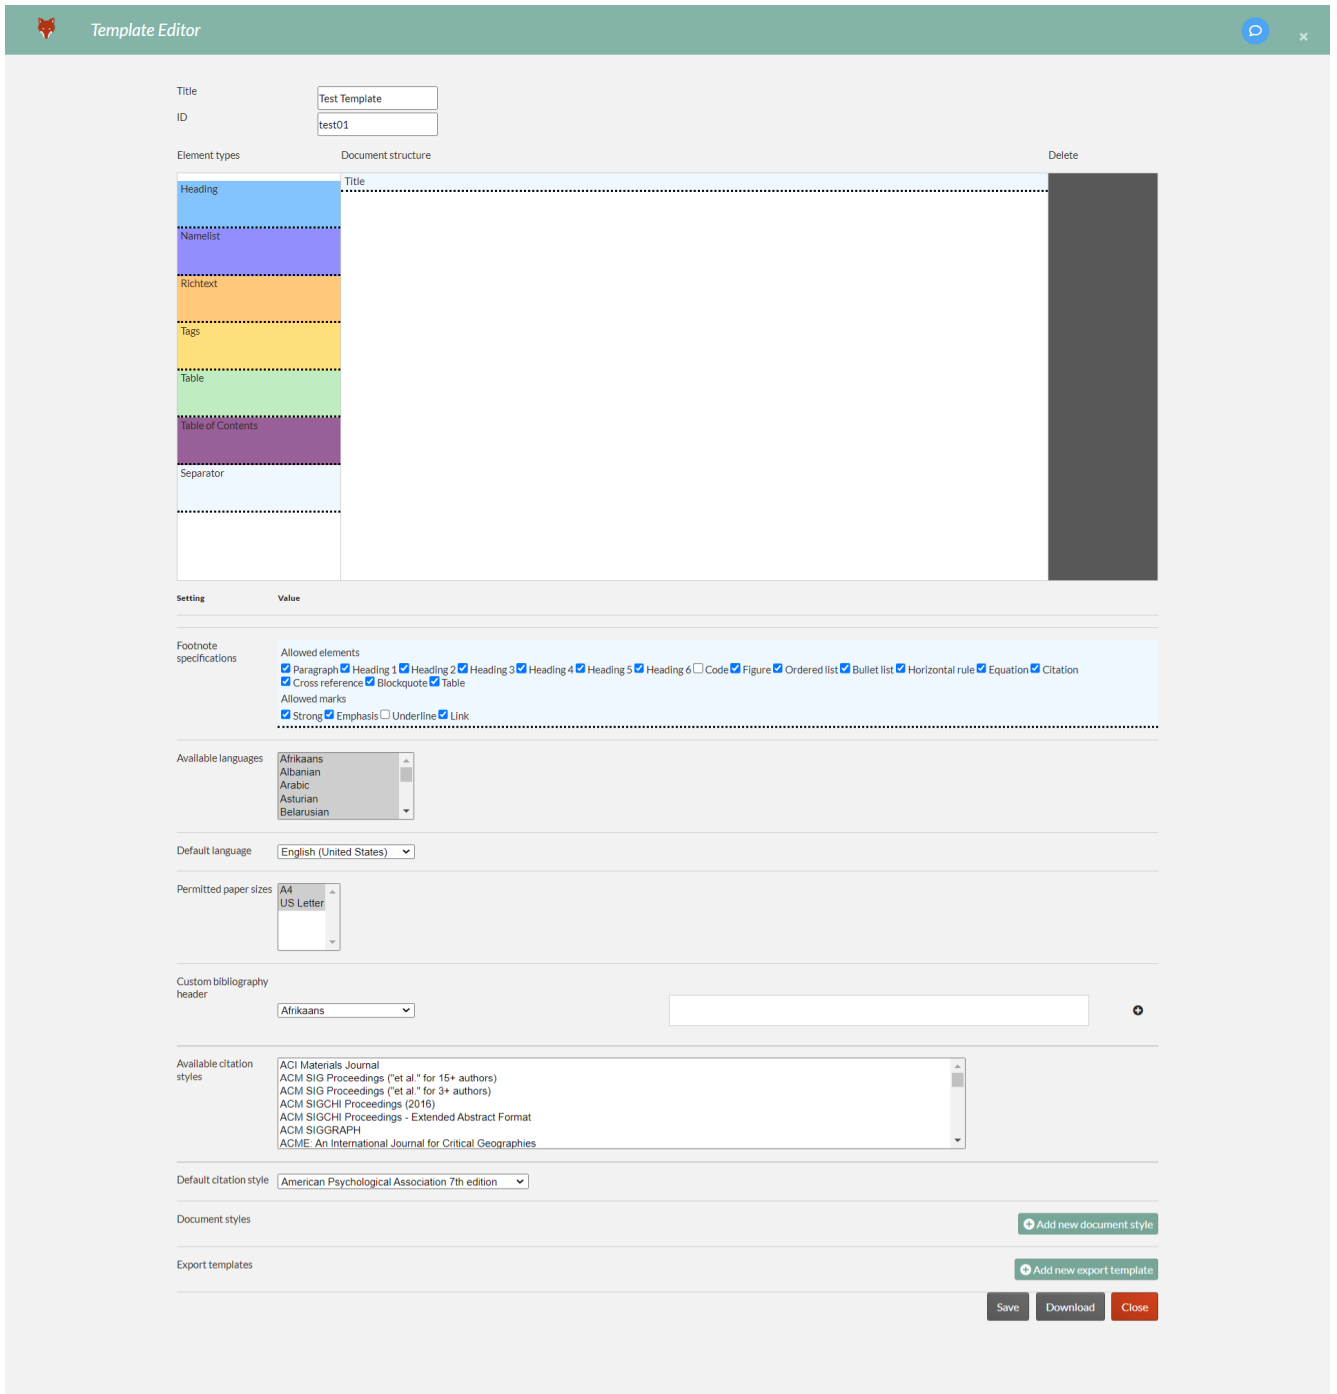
Template Editor

Title Test Template
ID test01

Element types
Document structure
Delete

Heading
Namelist
Richtext
Tags
Table
Table of Contents
Separator

Title

Setting
Value

Footnote specifications
Allowed elements
Paragraph Heading 1 Heading 2 Heading 3 Heading 4 Heading 5 Heading 6 Code Figure Ordered list Bullet list Horizontal rule Equation Citation Cross reference Blockquote Table
Allowed marks
Strong Emphasis Underline Link

Available languages
Afrikaans
Albanian
Arabic
Asturian
Belarusian

Default language English (United States)

Permitted paper sizes
A4
US Letter

Custom bibliography header
Afrikaans

Available citation styles
ACI Materials Journal
ACM SIG Proceedings ("et al." for 15+ authors)
ACM SIG Proceedings ("et al." for 3+ authors)
ACM SIGCHI Proceedings (2016)
ACM SIGCHI Proceedings - Extended Abstract Format
ACM SIGGRAPH
ACME: An International Journal for Critical Geographies

Default citation style American Psychological Association 7th edition

Document styles
Add new document style

Export templates
Add new export template

Save Download Close